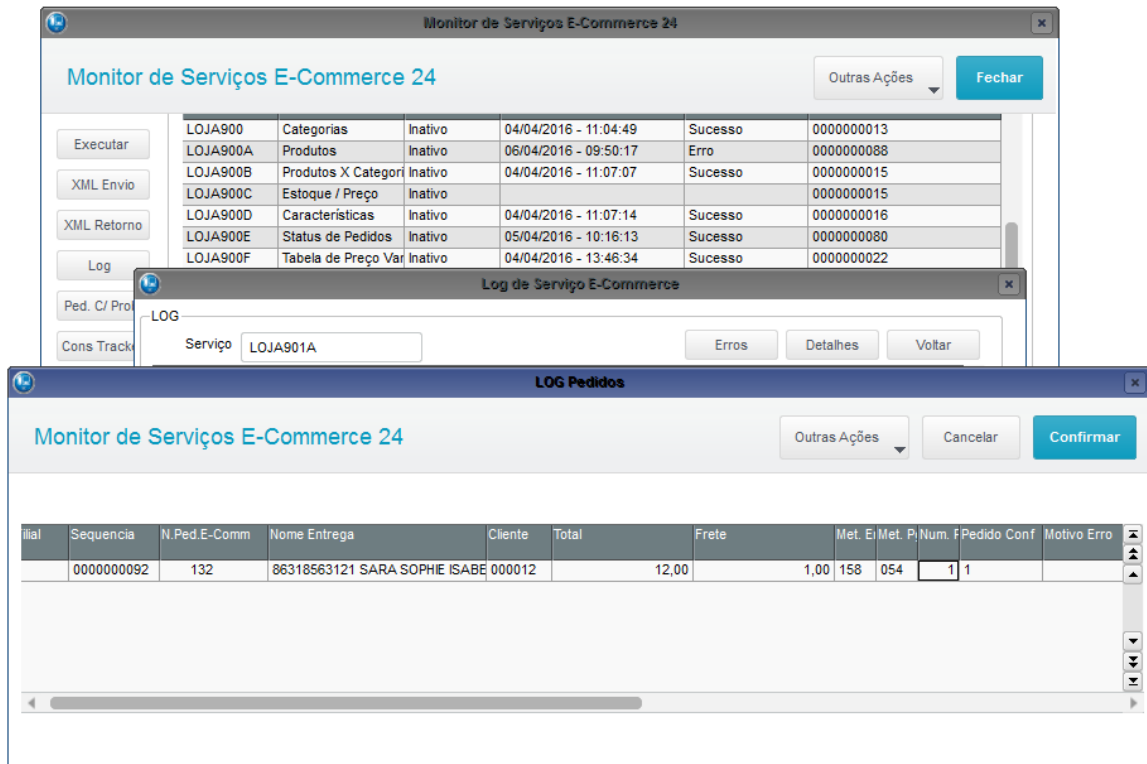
Monitor de Serviços E-Commerce 24

Monitor de Serviços E-Commerce 24

Outras Ações

Fechar

Executar

XML Envio

XML Retorno

Log

Ped. C/ Prob

Cons Track

| LOJA900 | Categorias | Inativo | 04/04/2016 - 11:04:49 | Sucesso | 0000000013 |
|---|---|---|---|---|---|
| LOJA900A | Produtos | Inativo | 06/04/2016 - 09:50:17 | Erro | 0000000088 |
| LOJA900B | Produtos X Categori | Inativo | 04/04/2016 - 11:07:07 | Sucesso | 0000000015 |
| LOJA900C | Estoque / Preço | Inativo | | | 0000000015 |
| LOJA900D | Características | Inativo | 04/04/2016 - 11:07:14 | Sucesso | 0000000016 |
| LOJA900E | Status de Pedidos | Inativo | 05/04/2016 - 10:16:13 | Sucesso | 0000000080 |
| LOJA900F | Tabela de Preço Var | Inativo | 04/04/2016 - 13:46:34 | Sucesso | 0000000022 |

Log de Serviço E-Commerce

LOG

Serviço LOJA901A

Erros

Detalhes

Voltar

LOG Pedidos

Monitor de Serviços E-Commerce 24

Outras Ações

Cancelar

Confirmar

| ilial | Sequencia | N.Ped.E-Comm | Nome Entrega | Cliente | Total | Frete | Met. E | Met. P | Num. F | Pedido Conf | Motivo Erro |
|---|---|---|---|---|---|---|---|---|---|---|---|
| | 0000000092 | 132 | 86318563121 SARA SOPHIE ISABE | 000012 | 12,00 | 1,00 | 158 | 054 | 1 | 1 | |